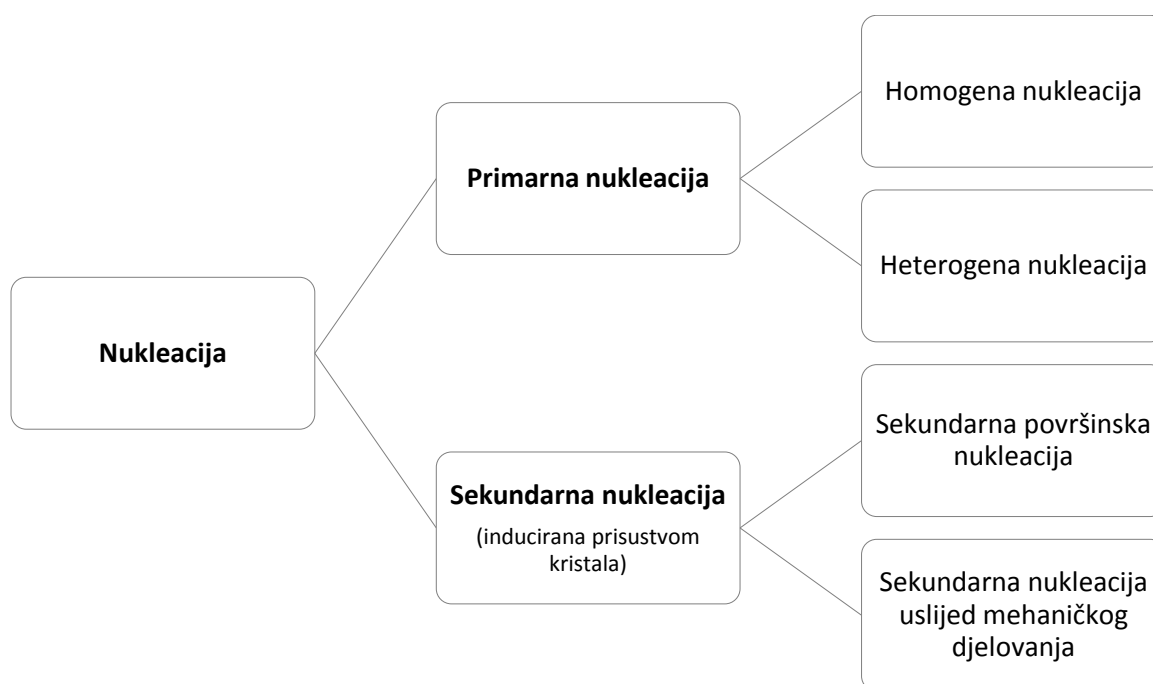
Nukleacija

Primarna nukleacija

Homogena nukleacija

Heterogena nukleacija

Sekundarna nukleacija
(inducirana prisustvom kristala)

Sekundarna površinska nukleacija

Sekundarna nukleacija uslijed mehaničkog djelovanja